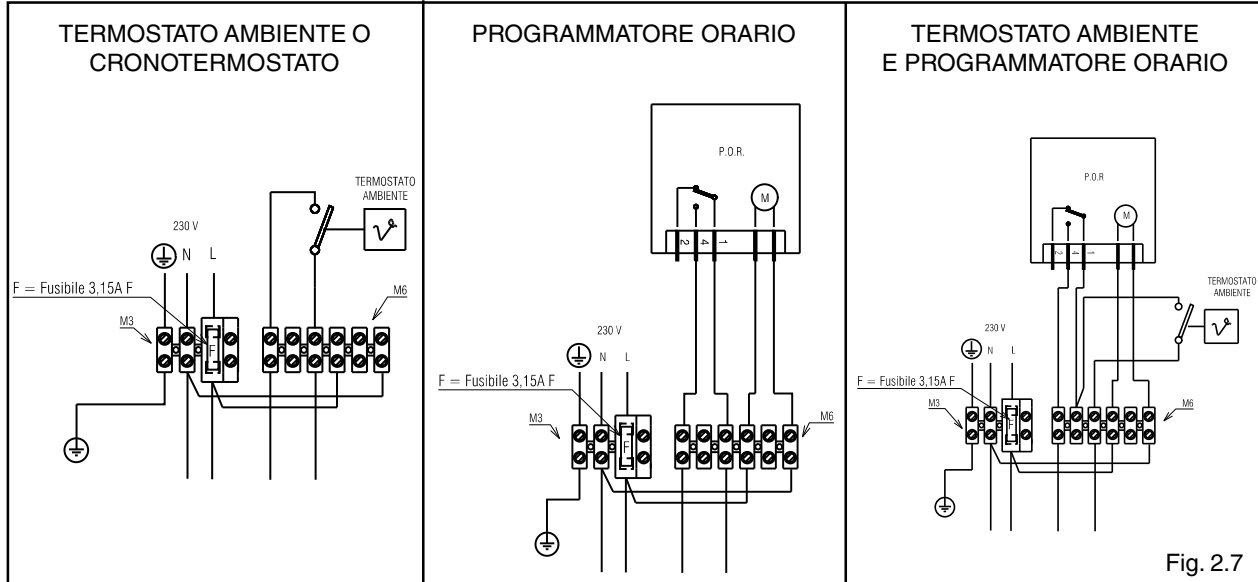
TERMOSTATO AMBIENTE O CRONOTERMOSTATO

TERMOSTATO AMBIENTE

230 V

N L

F = Fusibile 3,15A F

M3

F

M6

PROGRAMMATORE ORARIO

P.O.R.

M

2 4 1

230 V

N L

F = Fusibile 3,15A F

M3

F

M6

TERMOSTATO AMBIENTE E PROGRAMMATORE ORARIO

P.O.R

M

2 4 1

TERMOSTATO AMBIENTE

230 V

N L

F = Fusibile 3,15A F

M3

F

M6

Fig. 2.7